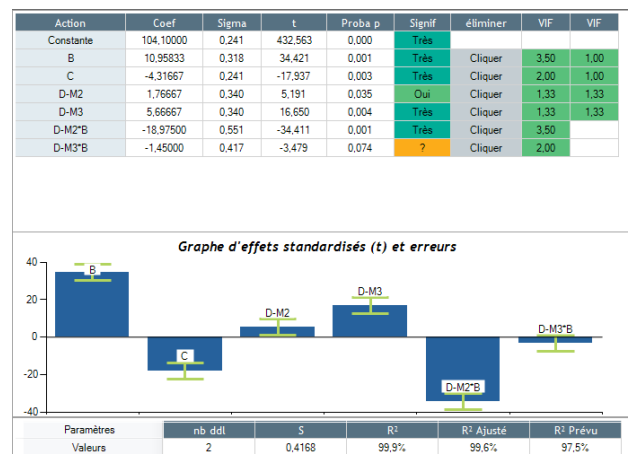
| Action | Coef | Sigma | t | Proba p | Signif | éliminer | VIF | VIF |
|---|---|---|---|---|---|---|---|---|
| Constante | 104,10000 | 0,241 | 432,563 | 0,000 | Très | | | |
| B | 10,95833 | 0,318 | 34,421 | 0,001 | Très | Cliquer | 3,50 | 1,00 |
| C | -4,31667 | 0,241 | -17,937 | 0,003 | Très | Cliquer | 2,00 | 1,00 |
| D-M2 | 1,76667 | 0,340 | 5,191 | 0,035 | Oui | Cliquer | 1,33 | 1,33 |
| D-M3 | 5,66667 | 0,340 | 16,650 | 0,004 | Très | Cliquer | 1,33 | 1,33 |
| D-M2*B | -18,97500 | 0,551 | -34,411 | 0,001 | Très | Cliquer | 3,50 | |
| D-M3*B | -1,45000 | 0,417 | -3,479 | 0,074 | ? | Cliquer | 2,00 | |

Graphe d'effets standardisés (t) et erreurs

40
20
0
-20
-40

B
C
D-M2
D-M3
D-M2*B
D-M3*B

| Paramètres | nb ddl | S | R² | R² Ajusté | R² Prévu |
|---|---|---|---|---|---|
| Valeurs | 2 | 0,4168 | 99,9% | 99,6% | 97,5% |